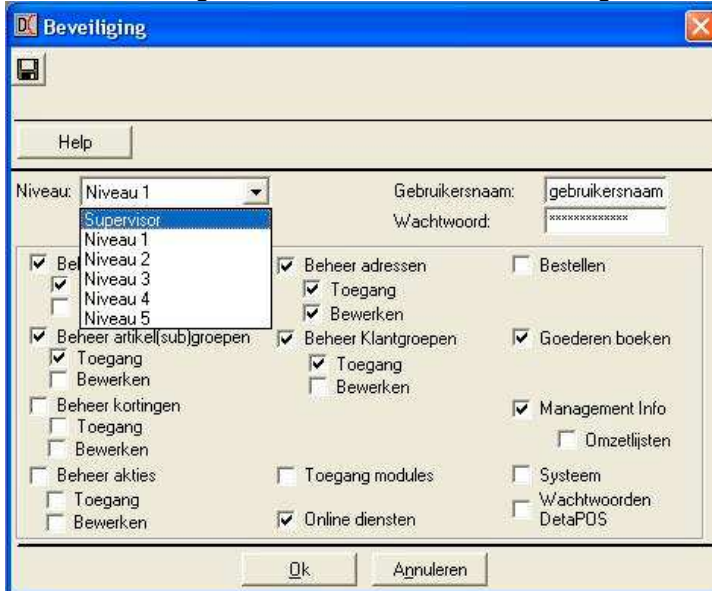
Beveiliging

Help

Niveau: Niveau 1

Supervisor
Niveau 1
Niveau 2
Niveau 3
Niveau 4
Niveau 5

Gebruikersnaam: gebruikersnaam
Wachtwoord: ************

Bel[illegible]

Beheer artikel(sub)groepen
Toegang
Bewerken

Beheer kortingen
Toegang
Bewerken

Beheer akties
Toegang
Bewerken

Beheer adressen
Toegang
Bewerken

Beheer Klantgroepen
Toegang
Bewerken

Toegang modules

Online diensten

Bestellen

Goederen boeken

Management Info
Omzetlijsten

Systeem

Wachtwoorden DetaPOS

Ok

Annuleren